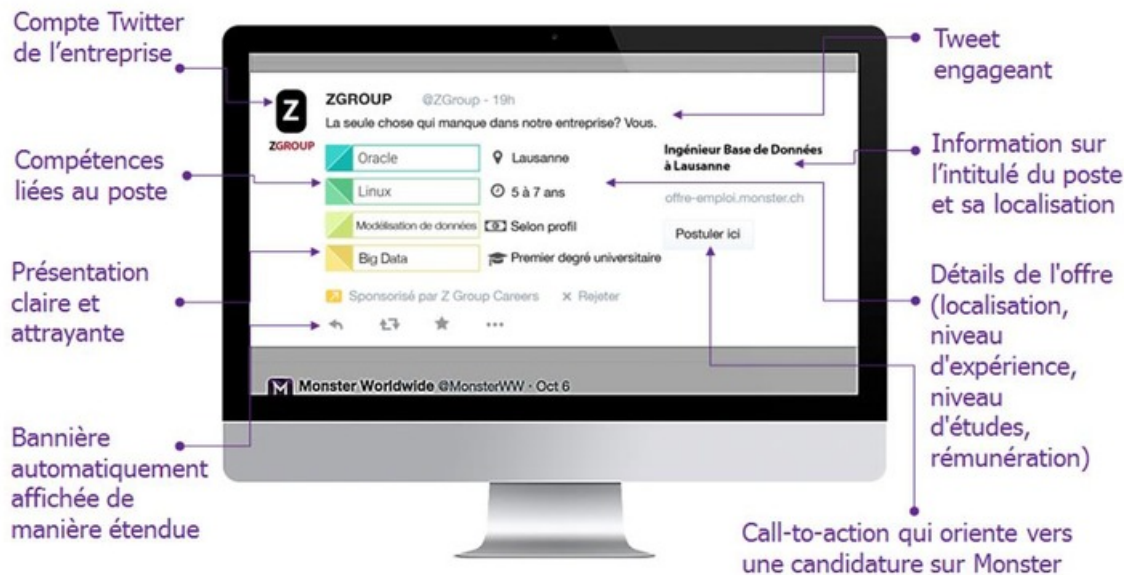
Compte Twitter de l'entreprise

Compétences liées au poste

Présentation claire et attrayante

Bannière automatiquement affichée de manière étendue

Tweet engageant

Information sur l'intitulé du poste et sa localisation

Détails de l'offre (localisation, niveau d'expérience, niveau d'études, rémunération)

Call-to-action qui oriente vers une candidature sur Monster

Z
ZGROUP

ZGROUP @ZGroup - 19h
La seule chose qui manque dans notre entreprise? Vous.

Oracle
Lausanne
Linux
5 à 7 ans
Modélisation de données
Selon profil
Big Data
Premier degré universitaire

Ingénieur Base de Données à Lausanne
offre-emploi.monster.ch
Postuler ici

Sponsorisé par Z Group Careers × Rejeter

Monster Worldwide @MonsterWW · Oct 6